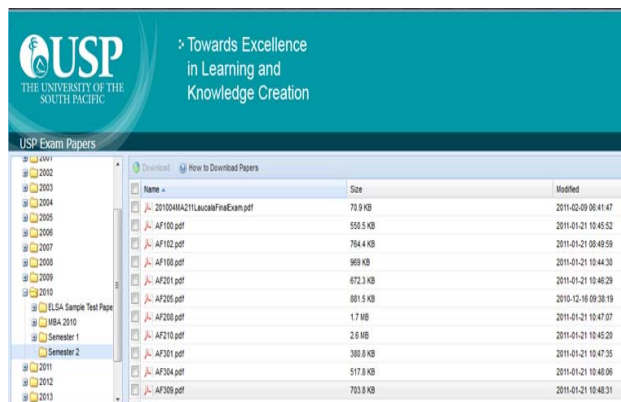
USP
THE UNIVERSITY OF THE SOUTH PACIFIC

> Towards Excellence in Learning and Knowledge Creation

USP Exam Papers

2001
2002
2003
2004
2005
2006
2007
2008
2009
2010
ELSA Sample Test Pape
MBA 2010
Semester 1
Semester 2
2011
2012
2013

Download How to Download Papers

| Name | Size | Modified |
|---|---|---|
| 201004MA211LaucalaFinalExam.pdf | 70.9 KB | 2011-02-09 06:41:47 |
| AF100.pdf | 550.5 KB | 2011-01-21 10:45:52 |
| AF102.pdf | 764.4 KB | 2011-01-21 08:49:59 |
| AF108.pdf | 969 KB | 2011-01-21 10:44:30 |
| AF201.pdf | 672.3 KB | 2011-01-21 10:46:29 |
| AF205.pdf | 881.5 KB | 2010-12-16 09:30:19 |
| AF208.pdf | 1.7 MB | 2011-01-21 10:47:07 |
| AF210.pdf | 2.6 MB | 2011-01-21 10:45:20 |
| AF301.pdf | 380.8 KB | 2011-01-21 10:47:35 |
| AF304.pdf | 517.8 KB | 2011-01-21 10:48:06 |
| AF309.pdf | 703.8 KB | 2011-01-21 10:48:31 |